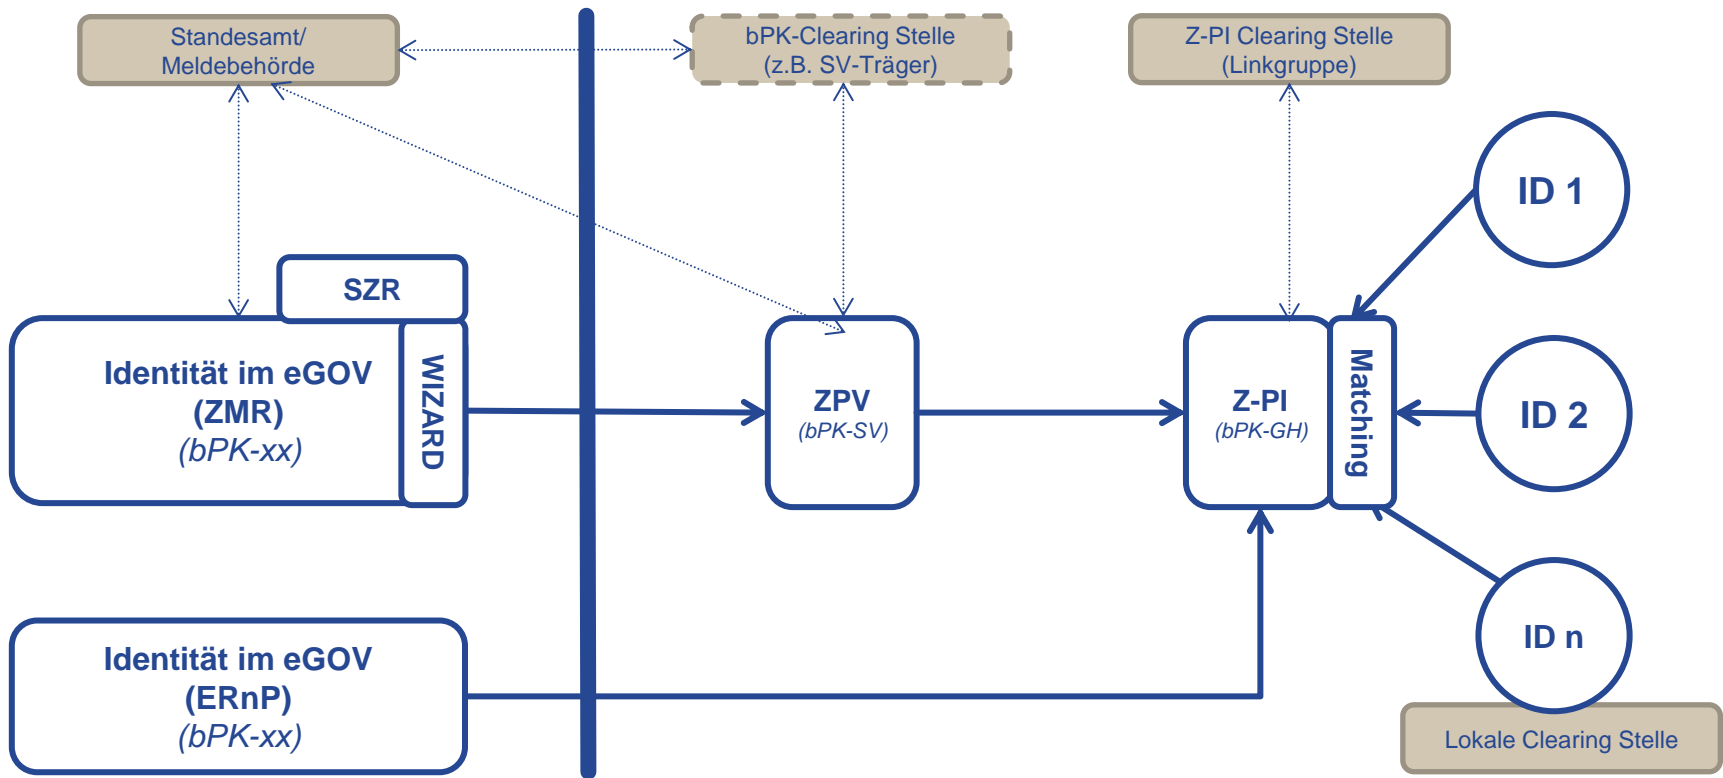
Standesamt/
Meldebehörde

bPK-Clearing Stelle
(z.B. SV-Träger)

Z-PI Clearing Stelle
(Linkgruppe)

ID 1

SZR

Identität im eGOV
(ZMR)
(bPK-xx)

WIZARD

ZPV
(bPK-SV)

Z-PI
(bPK-GH)

Matching

ID 2

ID n

Identität im eGOV
(ERnP)
(bPK-xx)

Lokale Clearing Stelle